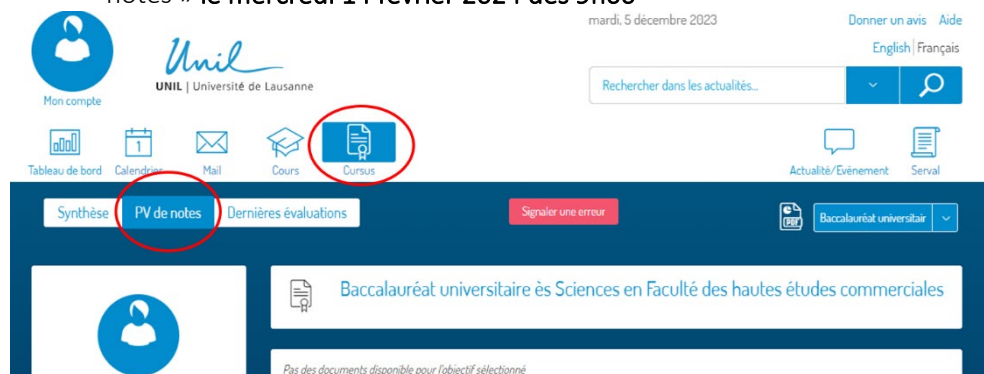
notes » le mercredi 1 février 2024 dès 9h00

mardi, 5 décembre 2023

Donner un avis Aide

English | Français

Mon compte

Unil

UNIL | Université de Lausanne

Rechercher dans les actualités...

Tableau de bord Calendrier Mail Cours Cursus

Actualité/Evénement Serval

Synthèse PV de notes Dernières évaluations

Signaler une erreur

Baccalauréat universitaire

Baccalauréat universitaire ès Sciences en Faculté des hautes études commerciales

Pas des documents disponible pour l'objectif sélectionné